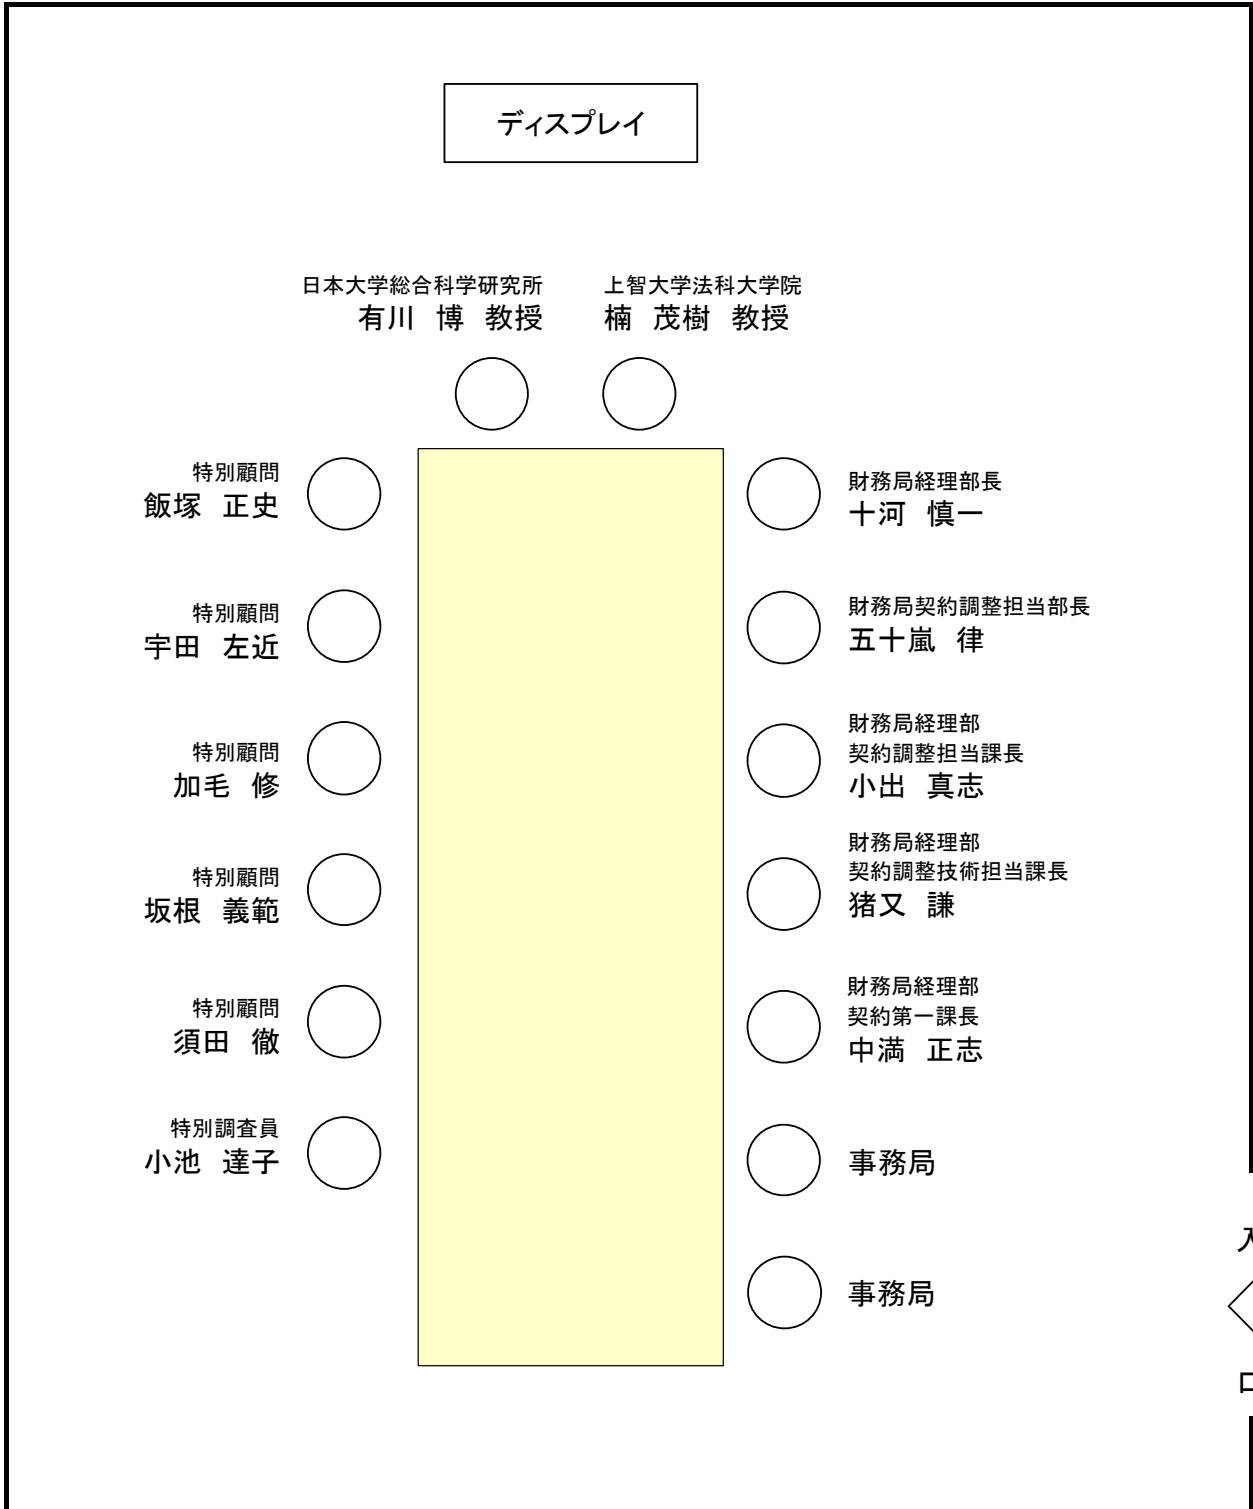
ディスプレイ

日本大学総合科学研究所
有川 博 教授

上智大学法科大学院
楠 茂樹 教授

特別顧問
飯塚 正史

特別顧問
宇田 左近

特別顧問
加毛 修

特別顧問
坂根 義範

特別顧問
須田 徹

特別調査員
小池 達子

財務局経理部長
十河 慎一

財務局契約調整担当部長
五十嵐 律

財務局経理部
契約調整担当課長
小出 真志

財務局経理部
契約調整技術担当課長
猪又 謙

財務局経理部
契約第一課長
中満 正志

事務局

事務局

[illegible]

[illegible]